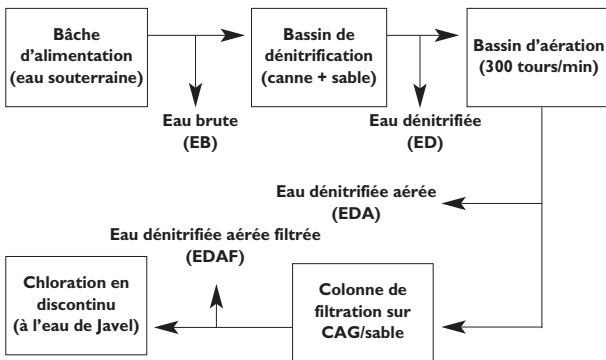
Bâche d'alimentation (eau souterraine)

Bassin de dénitrification (canne + sable)

Bassin d'aération (300 tours/min)

Eau brute (EB)

Eau dénitrifiée (ED)

Eau dénitrifiée aérée (EDA)

Eau dénitrifiée aérée filtrée (EDAF)

Chloration en discontinu (à l'eau de Javel)

Colonne de filtration sur CAG/sable